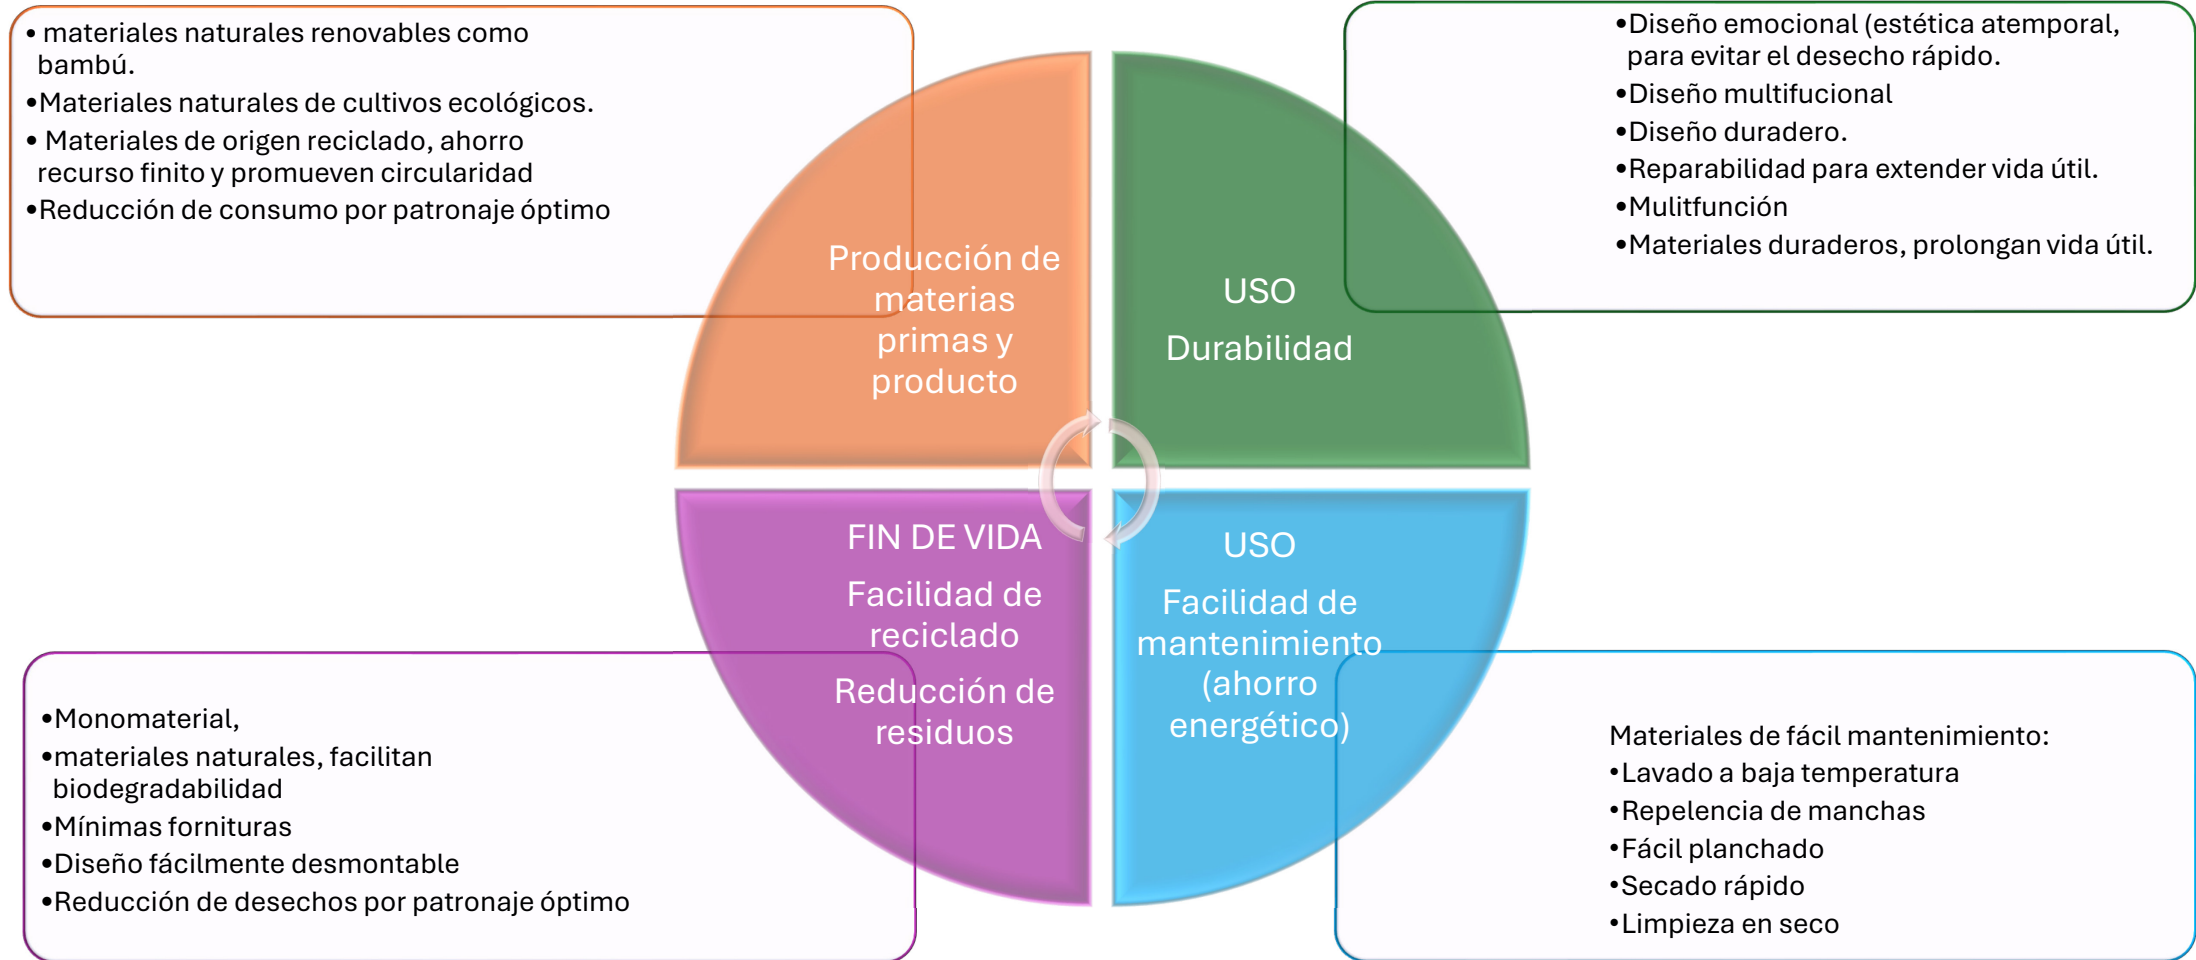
• materiales naturales renovables como bambú.
•Materiales naturales de cultivos ecológicos.
• Materiales de origen reciclado, ahorro recurso finito y promueven circularidad
•Reducción de consumo por patronaje óptimo

•Diseño emocional (estética atemporal, para evitar el desecho rápido.
•Diseño multifucional
•Diseño duradero.
•Reparabilidad para extender vida útil.
•Mulitfunción
•Materiales duraderos, prolongan vida útil.

Producción de materias primas y producto

USO
Durabilidad

FIN DE VIDA
Facilidad de reciclado
Reducción de residuos

USO
Facilidad de mantenimiento (ahorro energético)

•Monomaterial,
•materiales naturales, facilitan biodegradabilidad
•Mínimas fornituras
•Diseño fácilmente desmontable
•Reducción de desechos por patronaje óptimo

Materiales de fácil mantenimiento:
•Lavado a baja temperatura
•Repelencia de manchas
•Fácil planchado
•Secado rápido
•Limpieza en seco